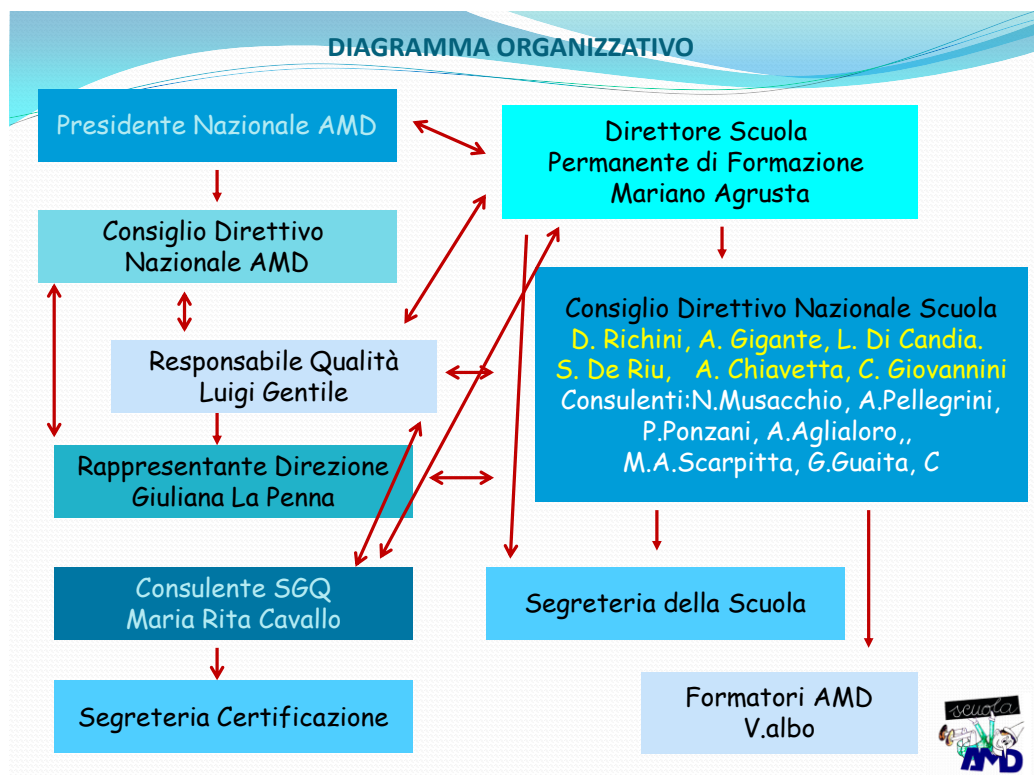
DIAGRAMMA ORGANIZZATIVO

Presidente Nazionale AMD

Direttore Scuola Permanente di Formazione Mariano Agrusta

Consiglio Direttivo Nazionale AMD

Consiglio Direttivo Nazionale Scuola
D. Richini, A. Gigante, L. Di Candia. S. De Riu, A. Chiavetta, C. Giovannini
Consulenti:N.Musacchio, A.Pellegrini, P.Ponzani, A.Aglialoro,, M.A.Scarpitta, G.Guaita, C

Responsabile Qualità Luigi Gentile

Rappresentante Direzione Giuliana La Penna

Consulente SGQ Maria Rita Cavallo

Segreteria della Scuola

Segreteria Certificazione

Formatori AMD V.albo

scuola
AMD